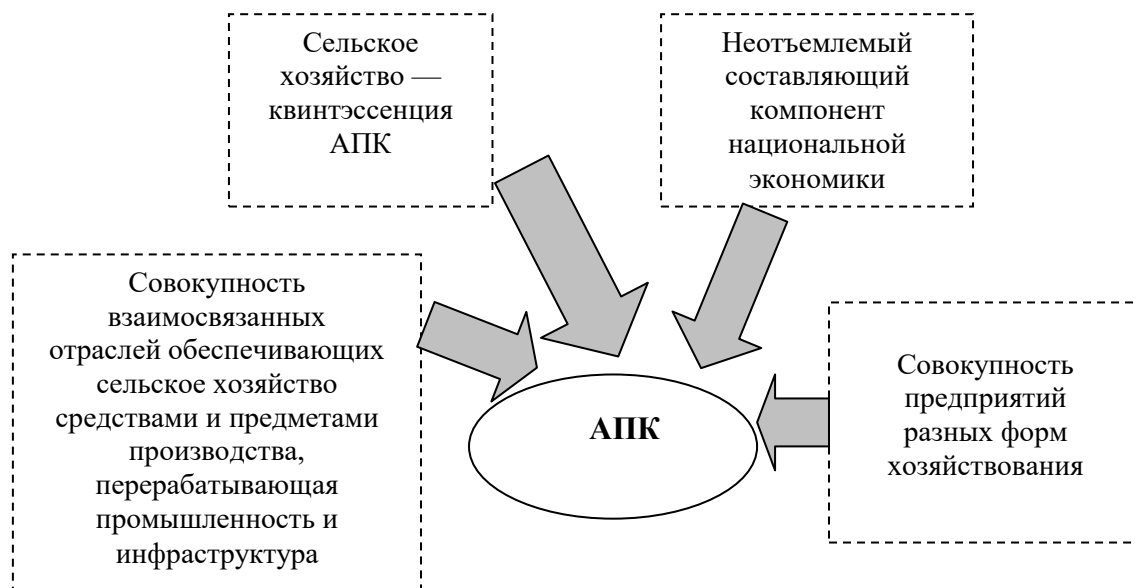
Сельское хозяйство — квинтэссенция АПК

Неотъемлемый составляющий компонент национальной экономики

Совокупность взаимосвязанных отраслей обеспечивающих сельское хозяйство средствами и предметами производства, перерабатывающая промышленность и инфраструктура

АПК

Совокупность предприятий разных форм хозяйствования